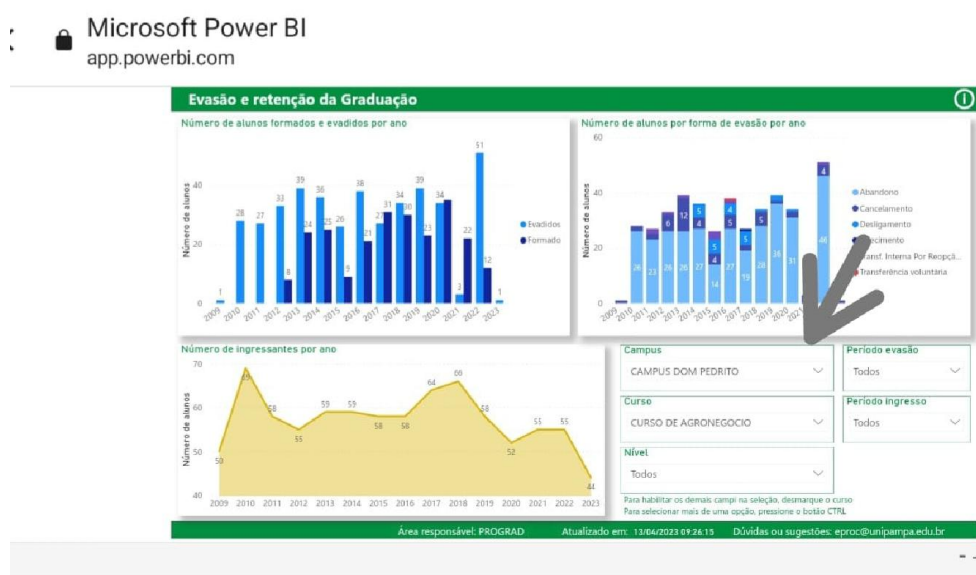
Microsoft Power BI
app.powerbi.com

Evasão e retenção da Graduação

Número de alunos formados e evadidos por ano

Número de alunos

40
20
0

1 28 27 33 8 39 24 36 25 26 9 38 21 27 31 34 30 39 23 34 35 3 22 51 12 1

2009 2010 2011 2012 2013 2014 2015 2016 2017 2018 2019 2020 2021 2022 2023

Evadidos
Formado

Número de alunos por forma de evasão por ano

60
40
20
0

Número de alunos

26 23 26 26 27 14 27 19 28 31 48 12 5 5 4 4 5 4 5

2009 2010 2011 2012 2013 2014 2015 2016 2017 2018 2019 2020 2021

Abandono
Cancelamento
Desligamento
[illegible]ecimento
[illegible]ansf. Interna Por Reopçã...
Transferência voluntária

Número de ingressantes por ano

70
60
50
40

Número de alunos

50 68 58 55 59 59 58 58 64 66 58 52 55 55 44

2009 2010 2011 2012 2013 2014 2015 2016 2017 2018 2019 2020 2021 2022 2023

Campus
CAMPUS DOM PEDRITO

Período evasão
Todos

Curso
CURSO DE AGRONEGOCIO

Período ingresso
Todos

Nível
Todos

Para habilitar os demais campi na seleção, desmarque o curso
Para selecionar mais de uma opção, pressione o botão CTRL

Área responsável: PROGRAD   Atualizado em: 13/04/2023 09:26:15   Dúvidas ou sugestões: eproc@unipampa.edu.br